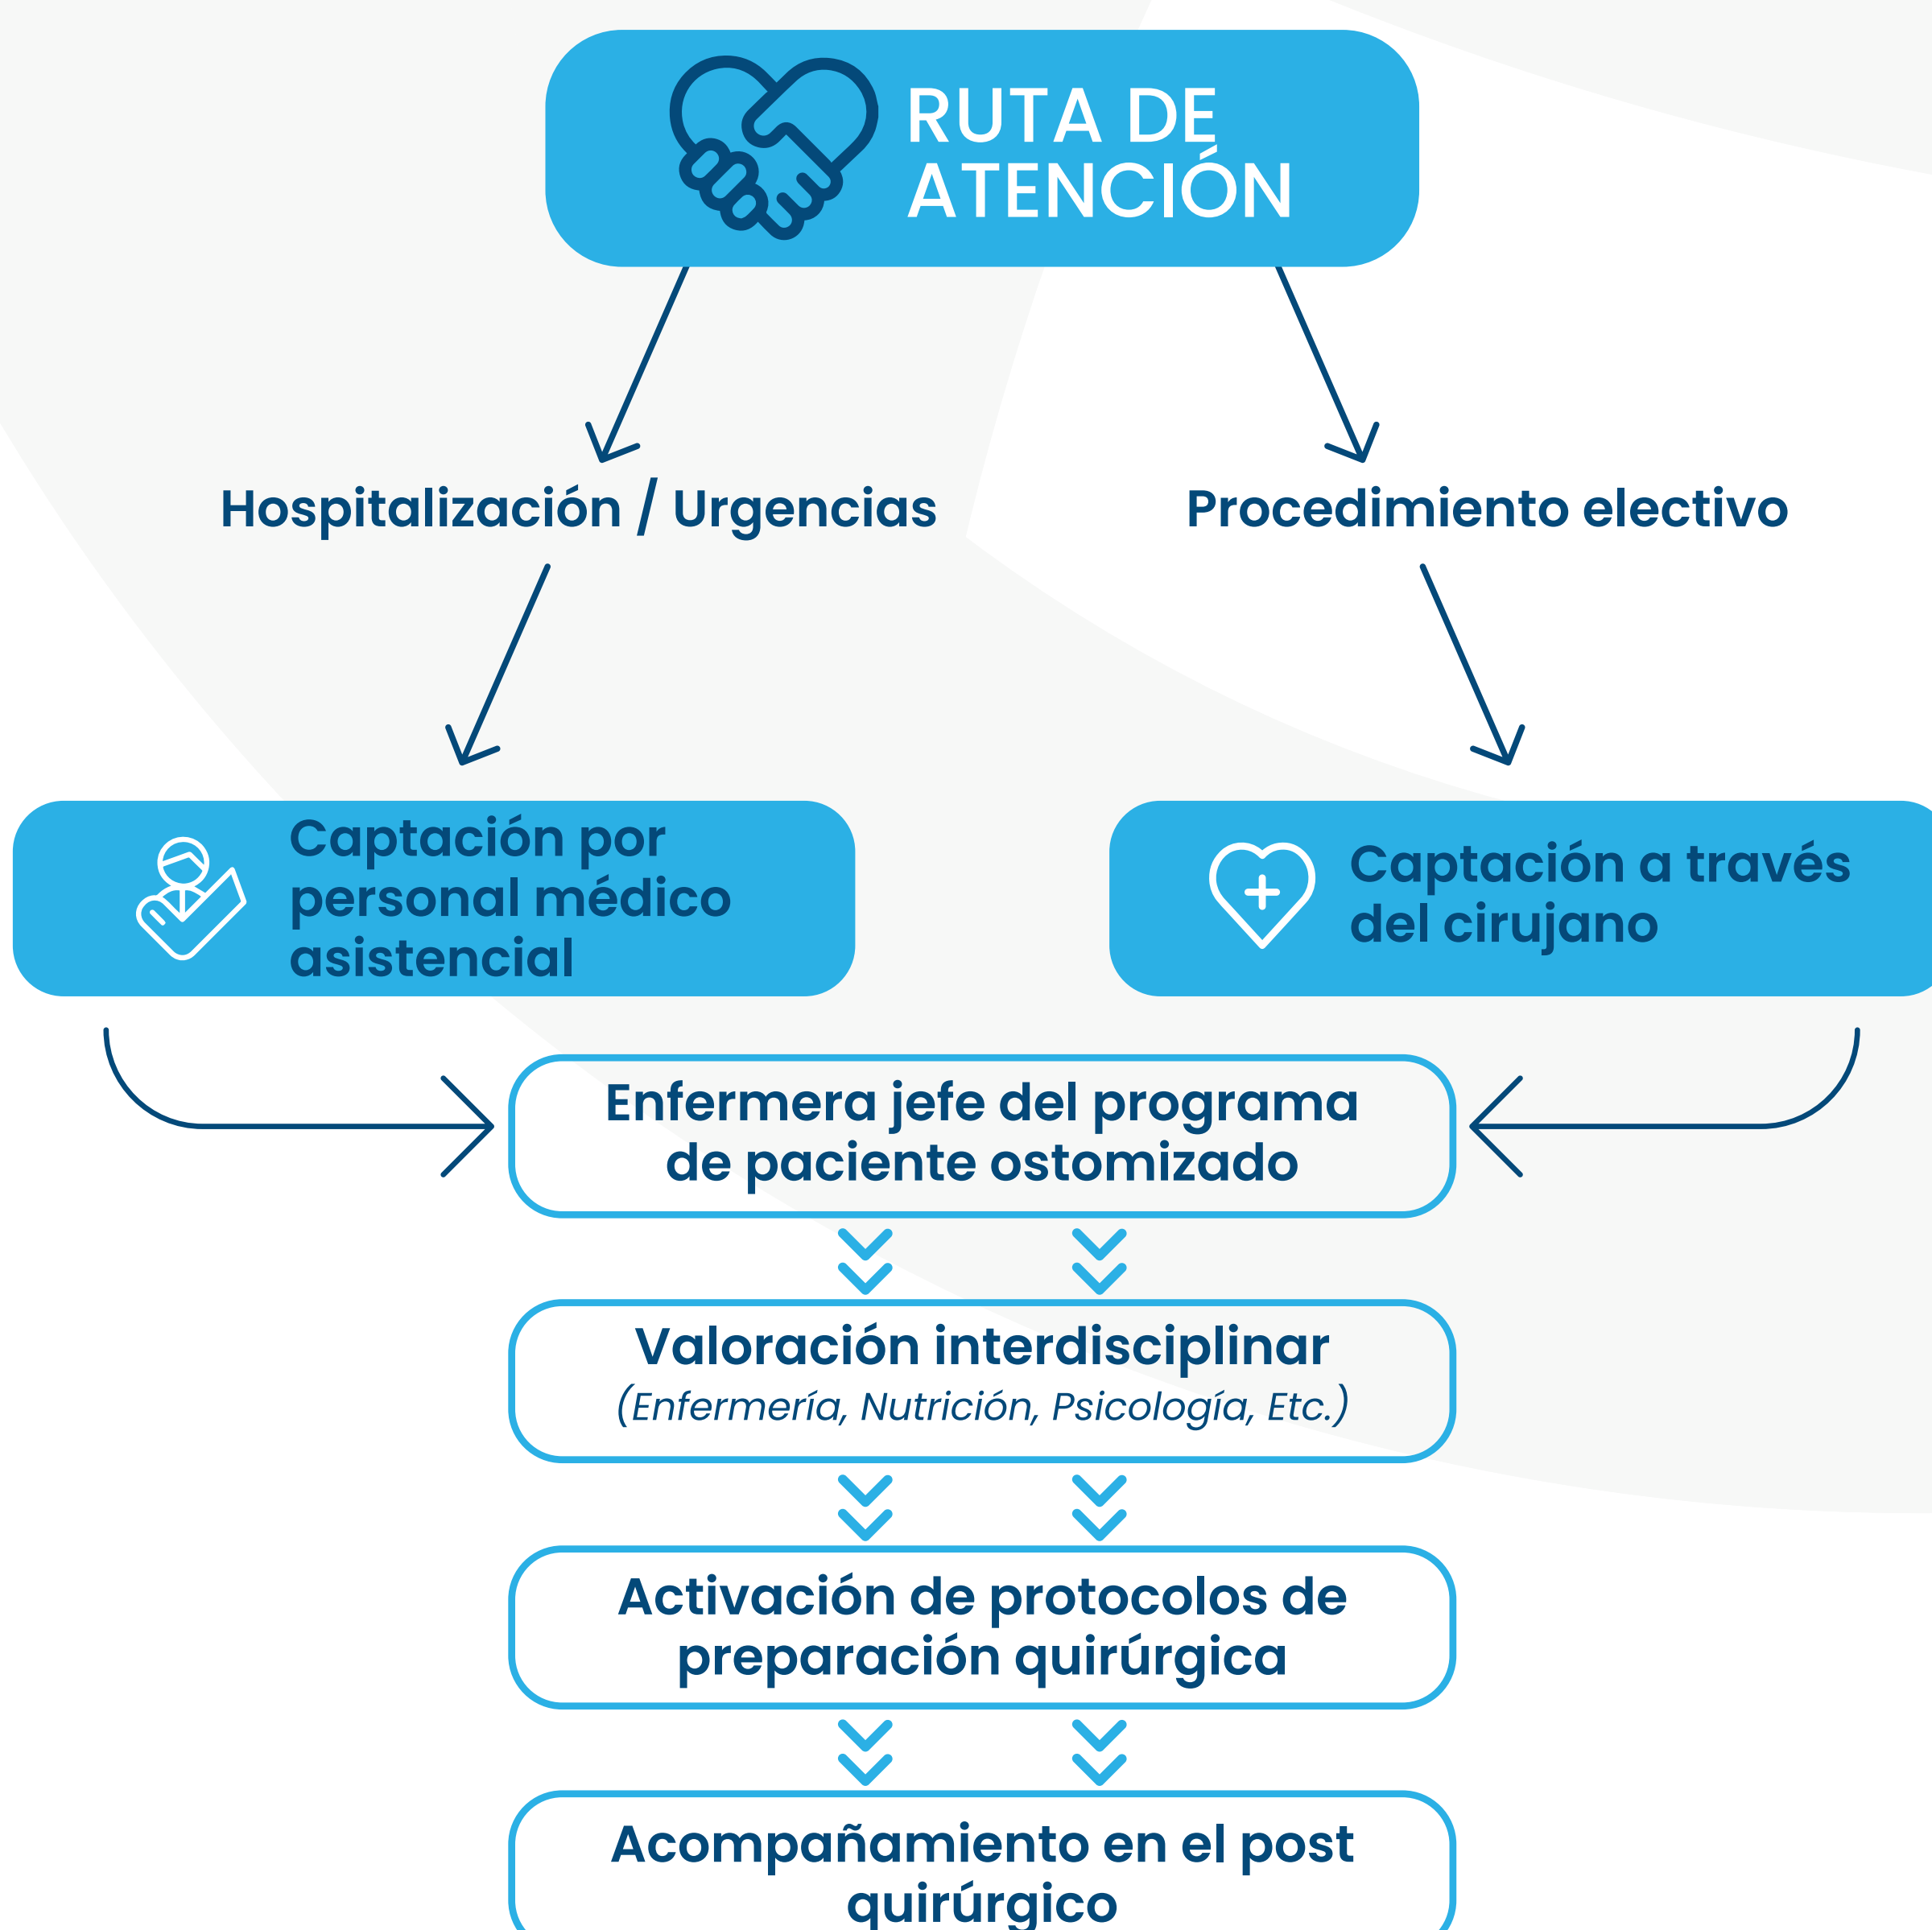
RUTA DE ATENCIÓN

Hospitalización / Urgencias

Procedimiento electivo

Captación por personal médico asistencial

Captación a través del cirujano

Enfermera jefe del programa de paciente ostomizado

Valoración interdisciplinar
(Enfermería, Nutrición, Psicología, Etc.)

Activación de protocolos de preparación quirúrgica

Acompañamiento en el post quirúrgico